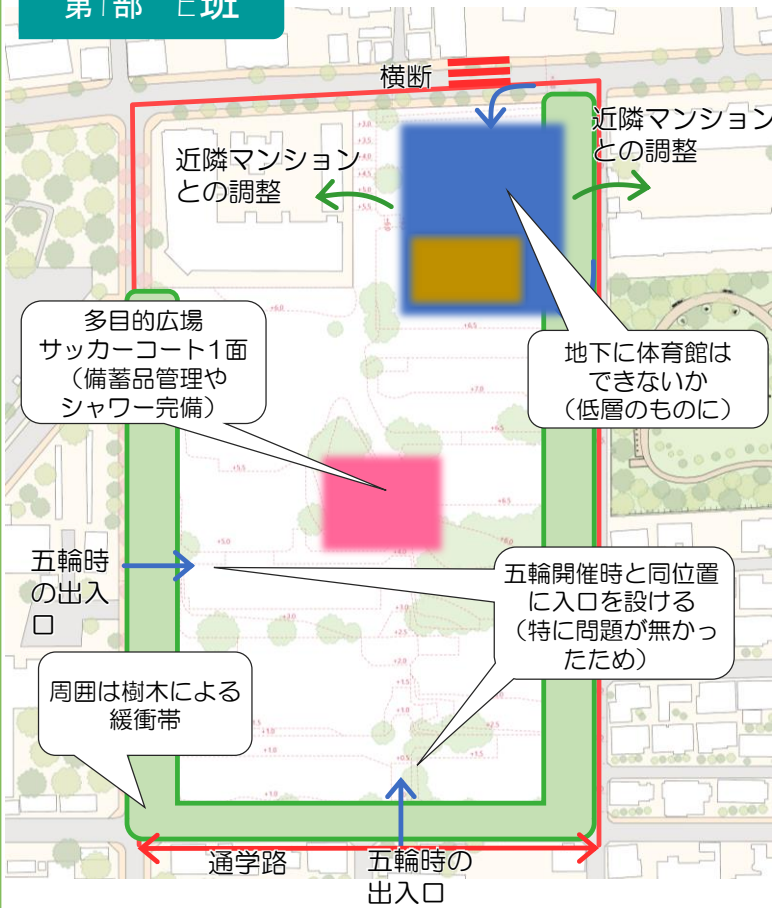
第1部 E班

横断

近隣マンションとの調整

近隣マンションとの調整

多目的広場
サッカーコート1面
（備蓄品管理や
シャワー完備）

地下に体育館は
できないか
（低層のものに）

五輪時の出入口

五輪開催時と同位置
に入口を設ける
（特に問題が無かったため）

周囲は樹木による
緩衝帯

通学路

五輪時の
出入口